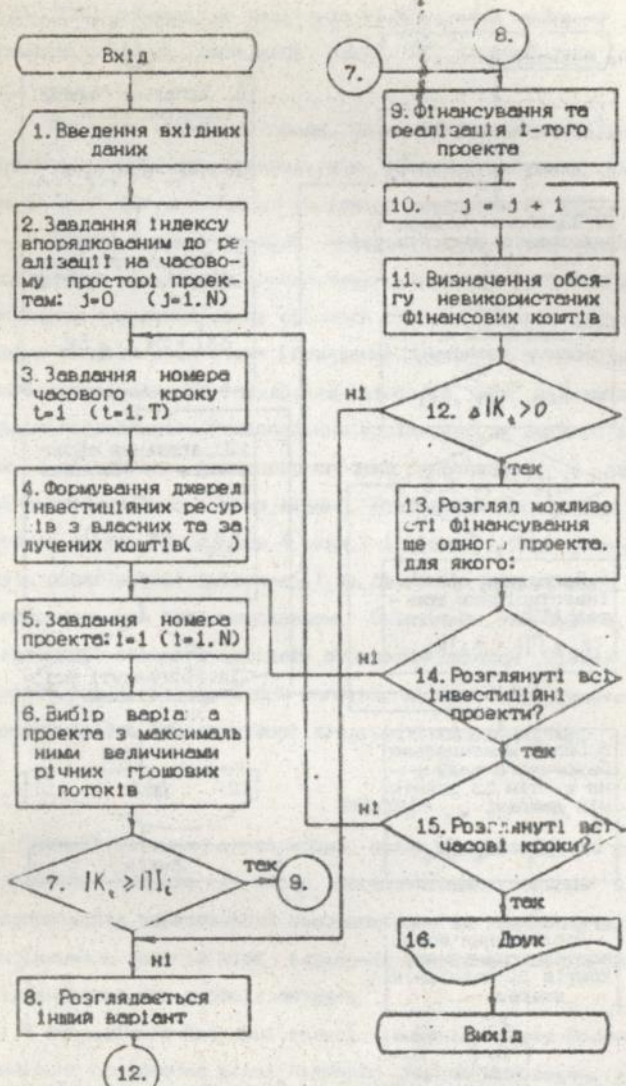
Вхід

1. Введення вхідних даних

2. Завдання індексу впорядкованим до реалізації на часовому просторі проектам: j=0 (j=1.N)

3. Завдання номера часового кроку t=1 (t=1.T)

4. Формування джерел інвестиційних ресурсів з власних та залучених коштів( )

5. Завдання номера проекта: і=1 (і=1.N)

6. Вибір варіанта проекта з максимальними величинами річних грошових потоків

7. $|K_t \geq \Pi|_t$

так

9.

ні

8. Розглядається інший варіант

12.

8.

7.

9. Фінансування та реалізація і-того проекта

10. j = j + 1

11. Визначення обсягу невикористених фінансових коштів

ні

12. $\Delta|K_t > 0$

так

13. Розгляд можливості фінансування ще одного проекта, для якого:

ні

14. Розглянуті всі інвестиційні проекти?

так

ні

15. Розглянуті всі часові кроки?

так

16. Друк

Вихід